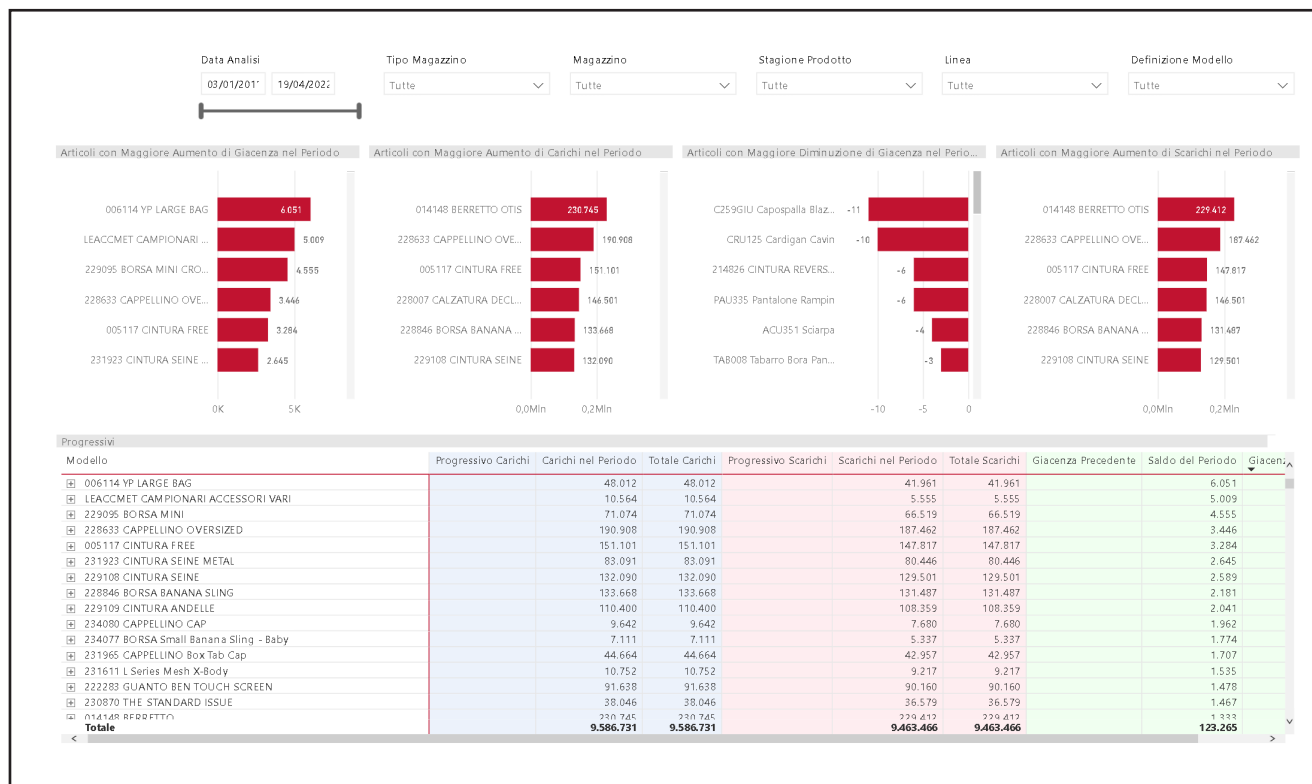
Data Analisi
03/01/2017 19/04/2022

Tipo Magazzino
Tutte

Magazzino
Tutte

Stagione Prodotto
Tutte

Linea
Tutte

Definizione Modello
Tutte

Articoli con Maggiore Aumento di Giacenza nel Periodo

006114 YP LARGE BAG 6.051
LEACCMET CAMPIONARI ... 5.009
229095 BORSA MINI CRO... 4.555
228633 CAPPELLINO OVE... 3.446
005117 CINTURA FREE 3.284
231923 CINTURA SEINE ... 2.645
0K 5K

Articoli con Maggiore Aumento di Carichi nel Periodo

014148 BERRETTO OTIS 230.745
228633 CAPPELLINO OVE... 190.908
005117 CINTURA FREE 151.101
228007 CALZATURA DECL... 146.501
228846 BORSA BANANA ... 133.668
229108 CINTURA SEINE 132.090
0,0Mln 0,2Mln

Articoli con Maggiore Diminuzione di Giacenza nel Perio...

C259GIU Capospalla Blaz... -11
CRU125 Cardigan Cavin -10
214826 CINTURA REVERS... -6
PAU335 Pantalone Rampin -6
ACU351 Sciarpa -4
TAB008 Tabarro Bora Pan... -3
-10 -5 0

Articoli con Maggiore Aumento di Scarichi nel Periodo

014148 BERRETTO OTIS 229.412
228633 CAPPELLINO OVE... 187.462
005117 CINTURA FREE 147.817
228007 CALZATURA DECL... 146.501
228846 BORSA BANANA ... 131.487
229108 CINTURA SEINE 129.501
0,0Mln 0,2Mln

Progressivi

| Modello | Progressivo Carichi | Carichi nel Periodo | Totale Carichi | Progressivo Scarichi | Scarichi nel Periodo | Totale Scarichi | Giacenza Precedente | Saldo del Periodo | Giacenz |
|---|---|---|---|---|---|---|---|---|---|
| 006114 YP LARGE BAG | | 48.012 | 48.012 | | 41.961 | 41.961 | | 6.051 | |
| LEACCMET CAMPIONARI ACCESSORI VARI | | 10.564 | 10.564 | | 5.555 | 5.555 | | 5.009 | |
| 229095 BORSA MINI | | 71.074 | 71.074 | | 66.519 | 66.519 | | 4.555 | |
| 228633 CAPPELLINO OVERSIZED | | 190.908 | 190.908 | | 187.462 | 187.462 | | 3.446 | |
| 005117 CINTURA FREE | | 151.101 | 151.101 | | 147.817 | 147.817 | | 3.284 | |
| 231923 CINTURA SEINE METAL | | 83.091 | 83.091 | | 80.446 | 80.446 | | 2.645 | |
| 229108 CINTURA SEINE | | 132.090 | 132.090 | | 129.501 | 129.501 | | 2.589 | |
| 228846 BORSA BANANA SLING | | 133.668 | 133.668 | | 131.487 | 131.487 | | 2.181 | |
| 229109 CINTURA ANDELLE | | 110.400 | 110.400 | | 108.359 | 108.359 | | 2.041 | |
| 234080 CAPPELLINO CAP | | 9.642 | 9.642 | | 7.680 | 7.680 | | 1.962 | |
| 234077 BORSA Small Banana Sling - Baby | | 7.111 | 7.111 | | 5.337 | 5.337 | | 1.774 | |
| 231965 CAPPELLINO Box Tab Cap | | 44.664 | 44.664 | | 42.957 | 42.957 | | 1.707 | |
| 231611 L Series Mesh X-Body | | 10.752 | 10.752 | | 9.217 | 9.217 | | 1.535 | |
| 222283 GUANTO BEN TOUCH SCREEN | | 91.638 | 91.638 | | 90.160 | 90.160 | | 1.478 | |
| 230870 THE STANDARD ISSUE | | 38.046 | 38.046 | | 36.579 | 36.579 | | 1.467 | |
| 014148 BERRETTO | | 230.745 | 230.745 | | 229.412 | 229.412 | | 1.333 | |
| Totale | | 9.586.731 | 9.586.731 | | 9.463.466 | 9.463.466 | | 123.265 | |